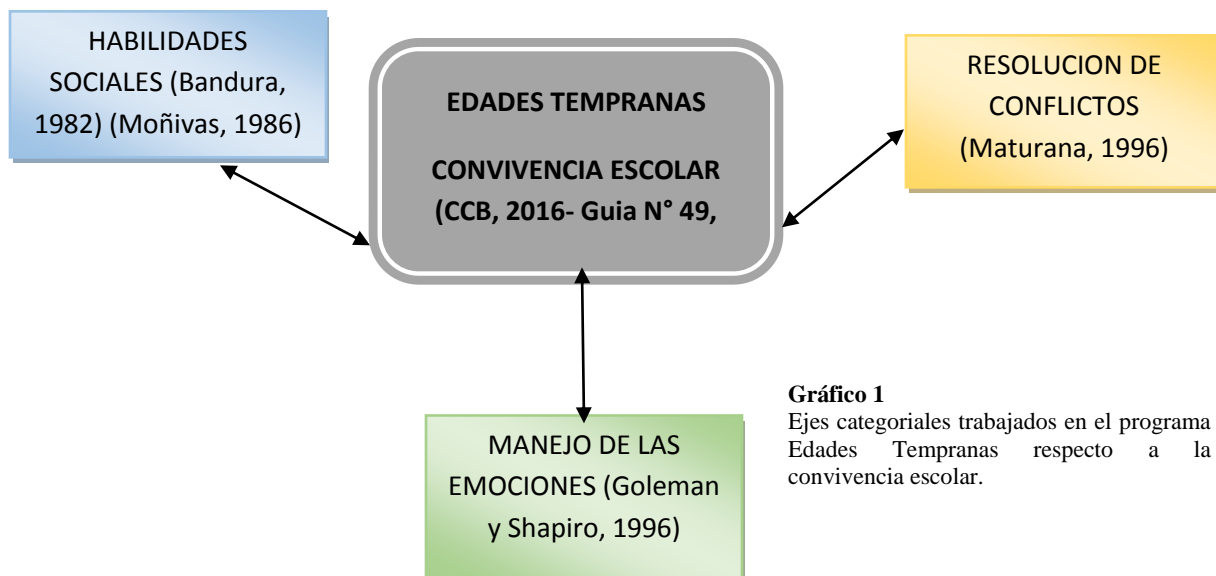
HABILIDADES SOCIALES (Bandura, 1982) (Moñivas, 1986)

EDADES TEMPRANAS

CONVIVENCIA ESCOLAR (CCB, 2016- Guia N° 49,

RESOLUCION DE CONFLICTOS (Maturana, 1996)

MANEJO DE LAS EMOCIONES (Goleman y Shapiro, 1996)

**Gráfico 1**
Ejes categoriales trabajados en el programa Edades Tempranas respecto a la convivencia escolar.